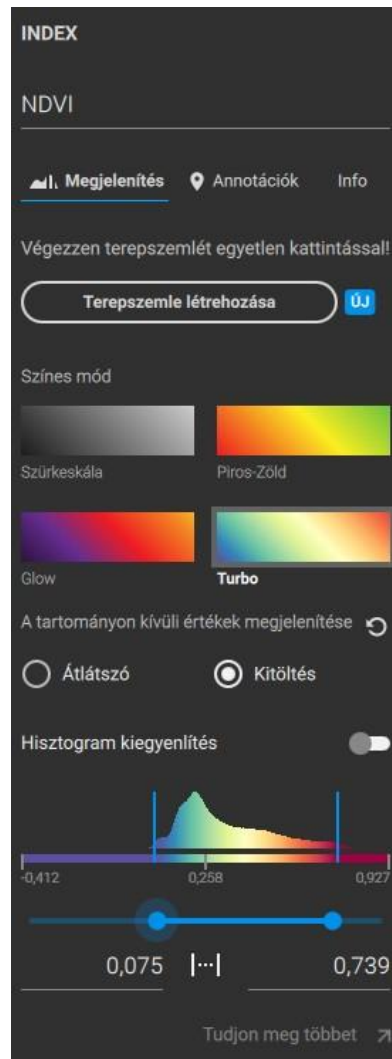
INDEX

NDVI

Megjelenítés Annotációk Info

Végezzen terepszemlét egyetlen kattintással!

Terepszemle létrehozása ÚJ

Színes mód

Szürkeskála

Piros-Zöld

Glow

Turbo

A tartományon kívüli értékek megjelenítése

Átlátszó Kitöltés

Hisztogram kiegyenlítés

-0,412 0,258 0,927

0,075 |···| 0,739

Tudjon meg többet